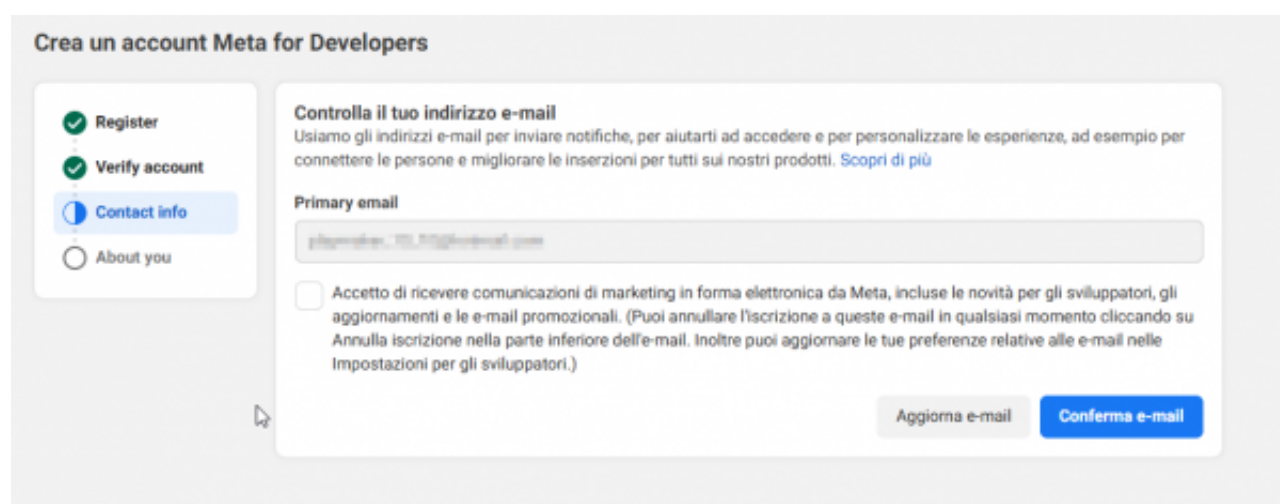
Crea un account Meta for Developers

Register

Verify account

Contact info

About you

Controlla il tuo indirizzo e-mail

Usiamo gli indirizzi e-mail per inviare notifiche, per aiutarti ad accedere e per personalizzare le esperienze, ad esempio per connettere le persone e migliorare le inserzioni per tutti sui nostri prodotti. Scopri di più

Primary email

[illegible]

Accetto di ricevere comunicazioni di marketing in forma elettronica da Meta, incluse le novità per gli sviluppatori, gli aggiornamenti e le e-mail promozionali. (Puoi annullare l'iscrizione a queste e-mail in qualsiasi momento cliccando su Annulla iscrizione nella parte inferiore dell'e-mail. Inoltre puoi aggiornare le tue preferenze relative alle e-mail nelle Impostazioni per gli sviluppatori.)

Aggiorna e-mail

Conferma e-mail